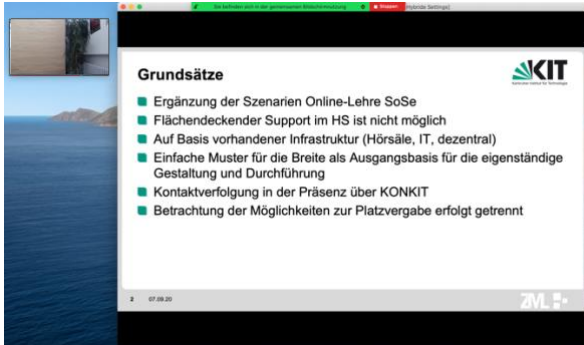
Sie befinden sich in der gemeinsamen Bildschirmnutzung
Stoppen
Hybride Settings

Grundsätze

KIT
Karlsruher Institut für Technologie

Ergänzung der Szenarien Online-Lehre SoSe

Flächendeckender Support im HS ist nicht möglich

Auf Basis vorhandener Infrastruktur (Hörsäle, IT, dezentral)

Einfache Muster für die Breite als Ausgangsbasis für die eigenständige Gestaltung und Durchführung

Kontaktverfolgung in der Präsenz über KONKIT

Betrachtung der Möglichkeiten zur Platzvergabe erfolgt getrennt

2 07.09.20

ZML